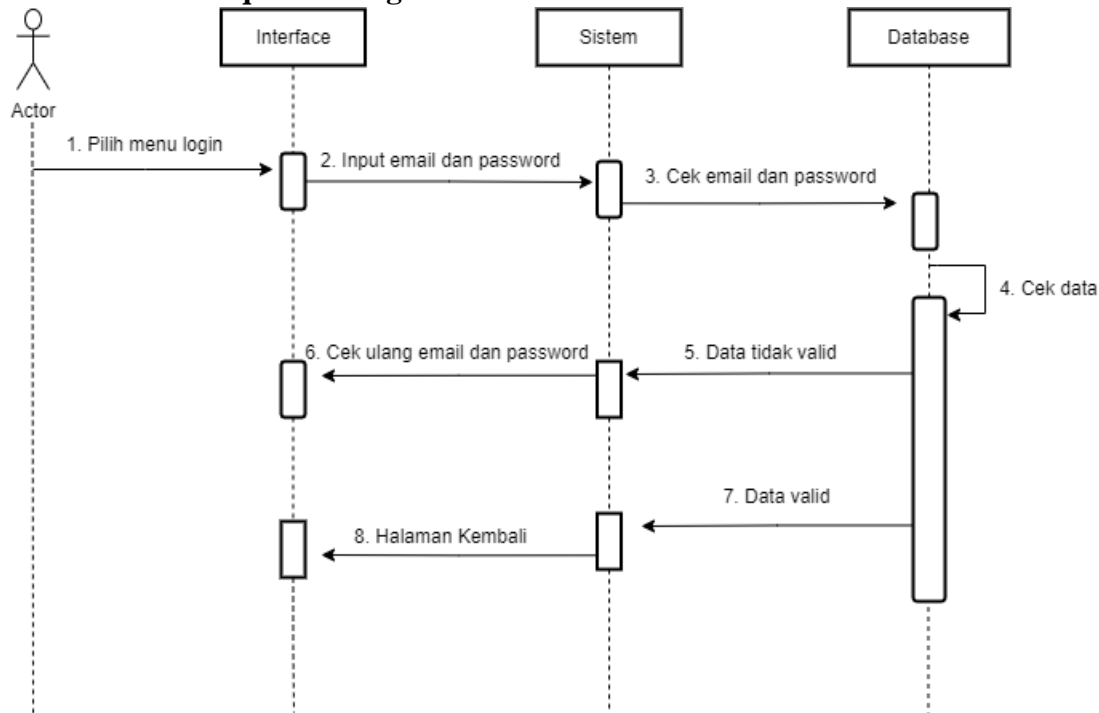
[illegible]

Actor

Interface

Sistem

Database

1. Pilih menu login

2. Input email dan password

3. Cek email dan password

4. Cek data

6. Cek ulang email dan password

5. Data tidak valid

7. Data valid

8. Halaman Kembali